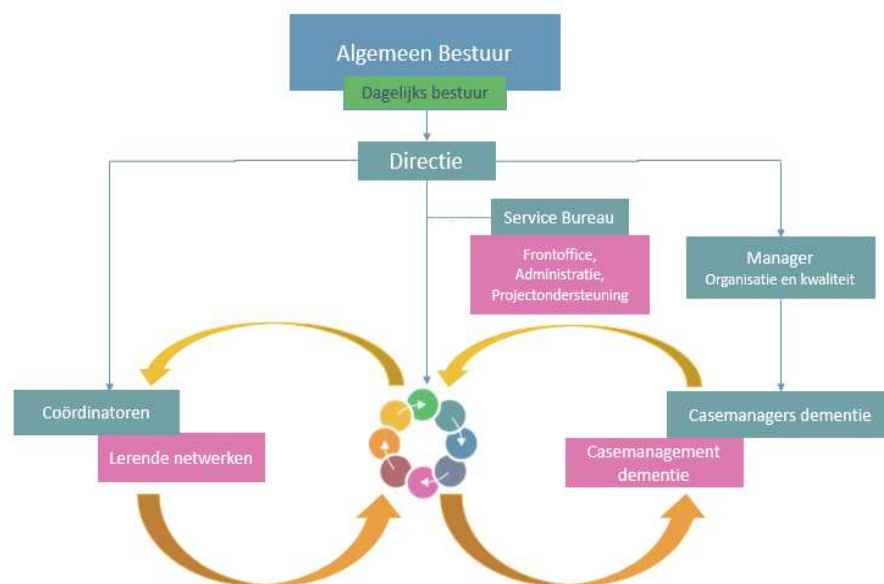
Algemeen Bestuur

Dagelijks bestuur

Directie

Service Bureau

Frontoffice, Administratie, Projectondersteuning

Manager
Organisatie en kwaliteit

Coördinatoren

Lerende netwerken

Casemanagers dementie

Casemanagement dementie